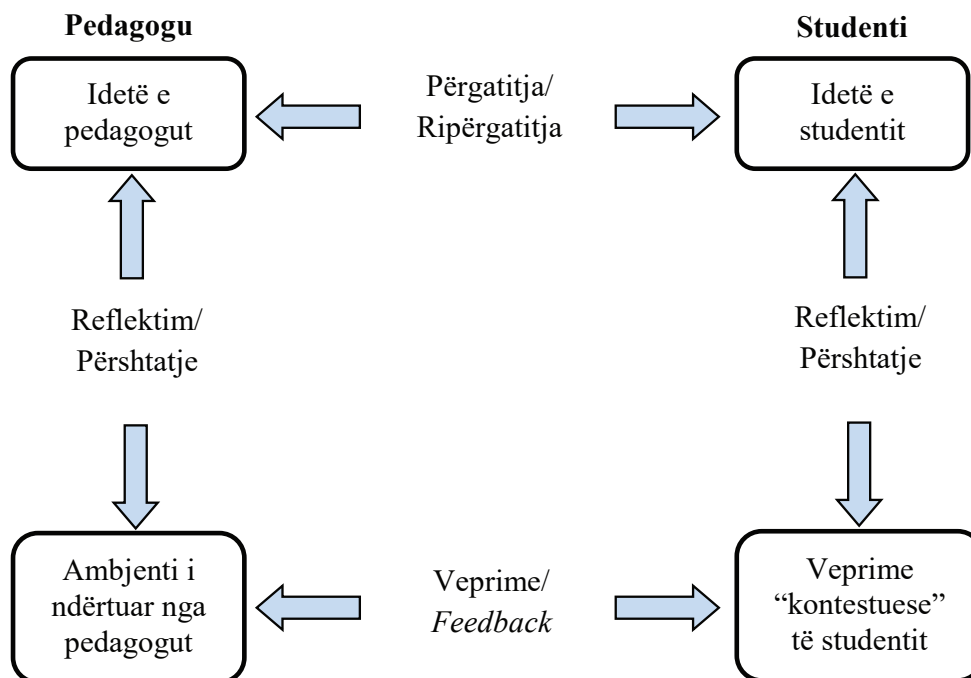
**Pedagogu**

**Studenti**

Idetë e pedagogut

Përgatitja/ Ripërgatitja

Idetë e studentit

Reflektim/ Përshtatje

Reflektim/ Përshtatje

Ambjenti i ndërtuar nga pedagogut

Veprime/ *Feedback*

Veprime "kontestuese" të studentit